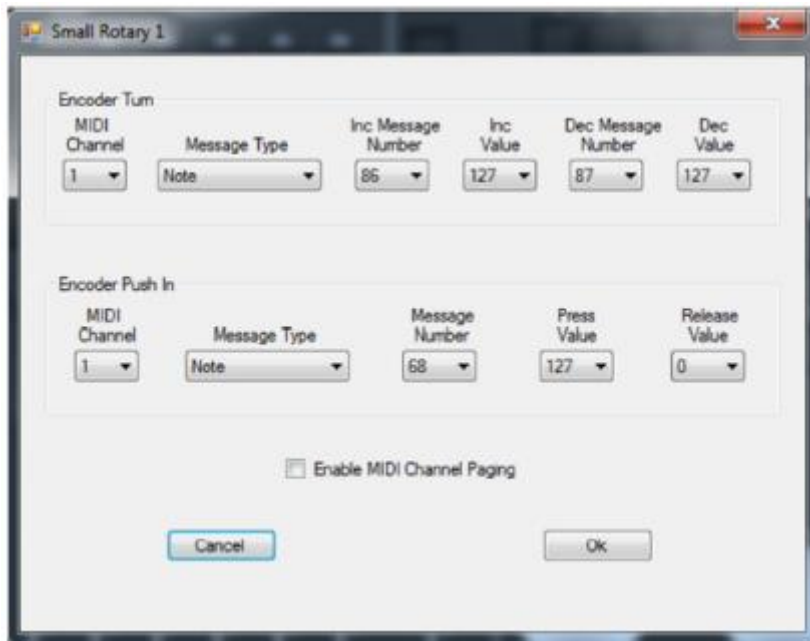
Small Rotary 1

Encoder Turn

MIDI Channel
1

Message Type
Note

Inc Message Number
86

Inc Value
127

Dec Message Number
87

Dec Value
127

Encoder Push In

MIDI Channel
1

Message Type
Note

Message Number
68

Press Value
127

Release Value
0

Enable MIDI Channel Paging

Cancel

Ok